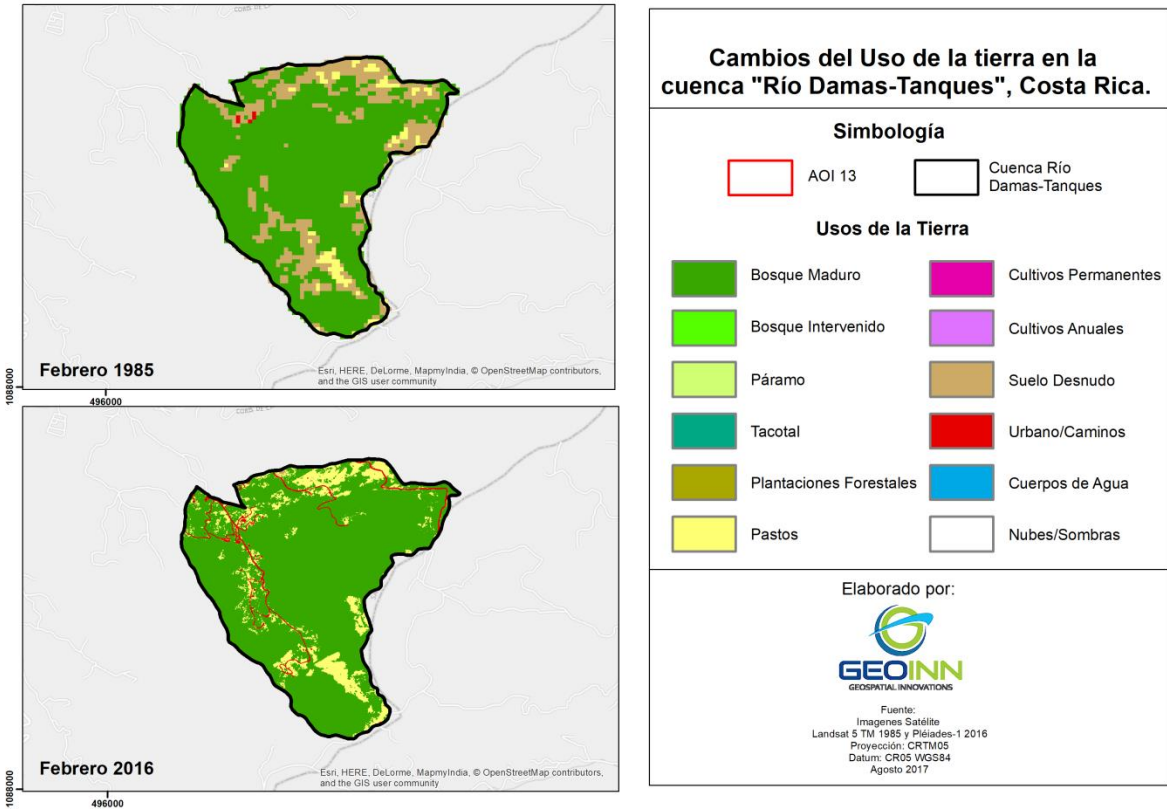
Febrero 1985

Esri, HERE, DeLorme, MapmyIndia, © OpenStreetMap contributors, and the GIS user community

1088000

496000

Febrero 2016

Esri, HERE, DeLorme, MapmyIndia, © OpenStreetMap contributors, and the GIS user community

1088000

496000

Cambios del Uso de la tierra en la cuenca "Río Damas-Tanques", Costa Rica.

Simbología

AOI 13

Cuenca Río Damas-Tanques

Usos de la Tierra

Bosque Maduro

Cultivos Permanentes

Bosque Intervenido

Cultivos Anuales

Páramo

Suelo Desnudo

Tacotal

Urbano/Caminos

Plantaciones Forestales

Cuerpos de Agua

Pastos

Nubes/Sombras

Elaborado por:

GEOINN
GEOSPATIAL INNOVATIONS

Fuente:
Imagenes Satélite
Landsat 5 TM 1985 y Pléiades-1 2016
Proyección: CRTM05
Datum: CR05 WGS84
Agosto 2017